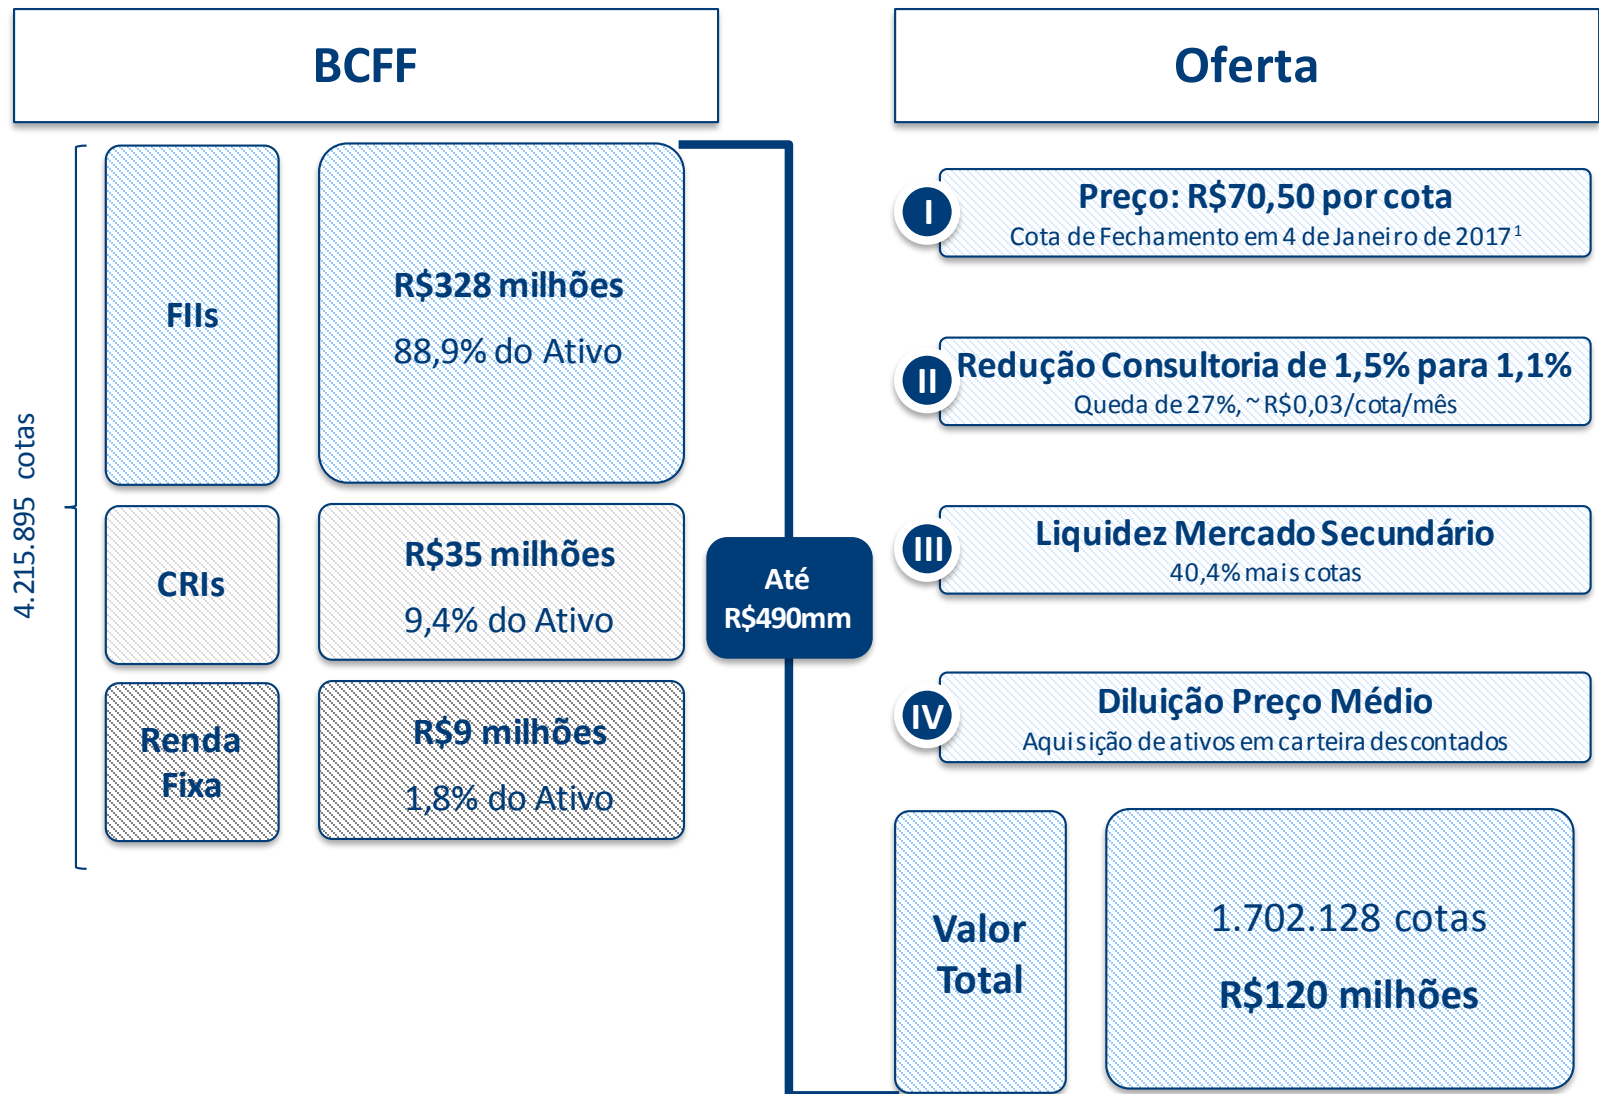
BCFF

Oferta

4.215.895 cotas

FIIs

R$328 milhões

88,9% do Ativo

CRIs

R$35 milhões

9,4% do Ativo

Renda Fixa

R$9 milhões

1,8% do Ativo

Até R$490mm

I

Preço: R$70,50 por cota

Cota de Fechamento em 4 de Janeiro de 2017$^1$

II

Redução Consultoria de 1,5% para 1,1%

Queda de 27%, ~R$0,03/cota/mês

III

Liquidez Mercado Secundário

40,4% mais cotas

IV

Diluição Preço Médio

Aquisição de ativos em carteira descontados

Valor Total

1.702.128 cotas

R$120 milhões